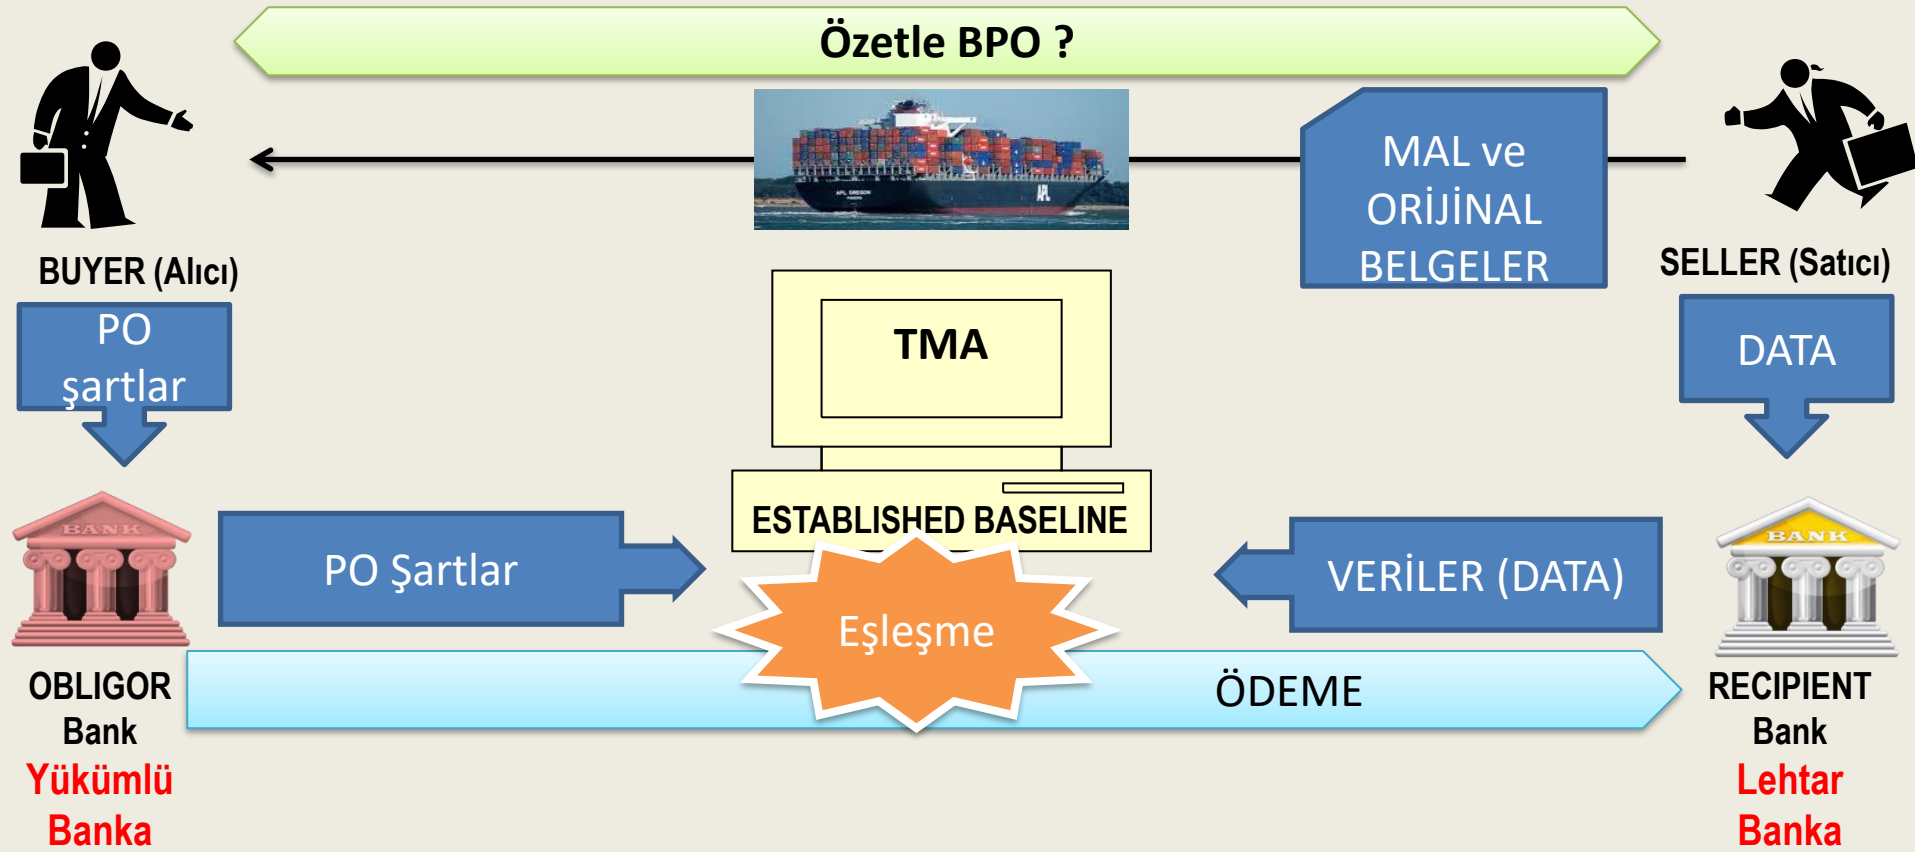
Özetle BPO ?

BUYER (Alıcı)

PO şartlar

MAL ve ORİJİNAL BELGELER

SELLER (Satıcı)

DATA

TMA

ESTABLISHED BASELINE

BANK

PO Şartlar

Eşleşme

VERİLER (DATA)

BANK

ÖDEME

OBLIGOR Bank
Yükümlü Banka

RECIPIENT Bank
Lehtar Banka